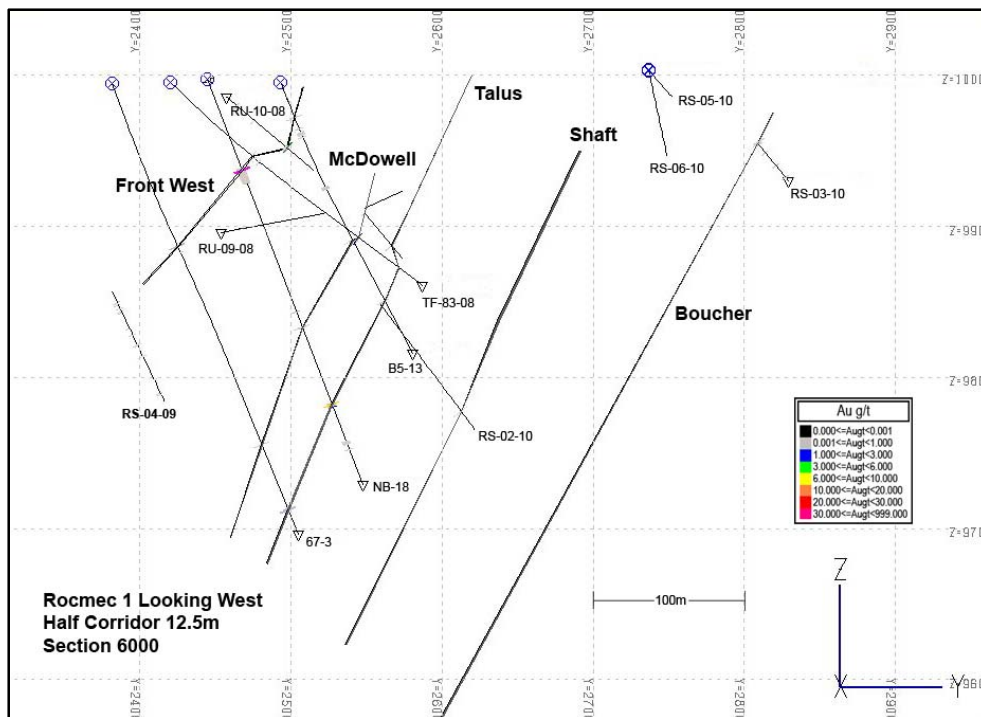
Y=2400
Y=2500
Y=2600
Y=2700
Y=2800
Y=2900

Z=1000
Z=990
Z=980
Z=970
Z=960

Talus
RS-05-10
RU-10-08
Shaft
McDowell
RS-06-10
Front West
RS-03-10
RU-09-08
TF-83-08
Boucher
B5-13
RS-04-09
RS-02-10
NB-18
67-3

Au g/t
0.000<=Augt<0.001
0.001<=Augt<1.000
1.000<=Augt<3.000
3.000<=Augt<6.000
6.000<=Augt<10.000
10.000<=Augt<20.000
20.000<=Augt<30.000
30.000<=Augt<999.000

Rocmec 1 Looking West
Half Corridor 12.5m
Section 6000

100m

Z
Y

Y=2400
Y=2500
Y=2600
Y=2700
Y=2800
Y=2900